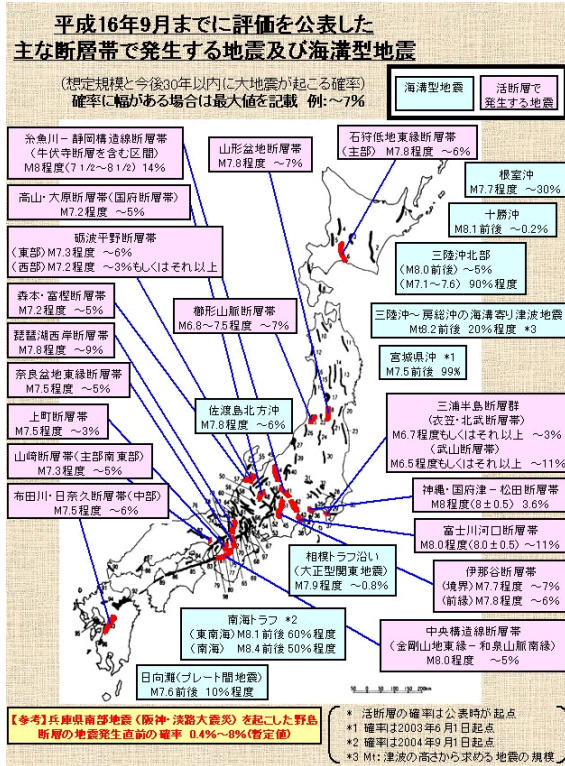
平成16年9月までに評価を公表した
主な断層帯で発生する地震及び海溝型地震

(想定規模と今後30年以内に大地震が起こる確率)
確率に幅がある場合は最大値を記載 例:~7%

海溝型地震

活断層で発生する地震

糸魚川-静岡構造線断層帯
(牛伏寺断層を含む区間)
M8程度(7 1/2~8 1/2) 14%

高山・大原断層帯(国府断層帯)
M7.2程度 ~5%

砺波平野断層帯
(東部)M7.3程度 ~6%
(西部)M7.2程度 ~3%もしくはそれ以上

森本・富樫断層帯
M7.2程度 ~5%

琵琶湖西岸断層帯
M7.8程度 ~9%

奈良盆地東縁断層帯
M7.5程度 ~5%

上町断層帯
M7.5程度 ~3%

山崎断層帯(主部南東部)
M7.3程度 ~5%

布田川・日奈久断層帯(中部)
M7.5程度 ~6%

山形盆地断層帯
M7.8程度 ~7%

櫛形山脈断層帯
M6.8~7.5程度 ~7%

佐渡島北方沖
M7.8程度 ~6%

石狩低地東縁断層帯
(主部) M7.8程度 ~6%

根室沖
M7.7程度 ~30%

十勝沖
M8.1前後 ~0.2%

三陸沖北部
(M8.0前後)~5%
(M7.1~7.6) 90%程度

三陸沖~房総沖の海溝寄り津波地震
M8.2前後 20%程度 *3

宮城県沖 *1
M7.5前後 99%

三浦半島断層群
(衣笠・北武断層帯)
M6.7程度もしくはそれ以上 ~3%
(武山断層帯)
M6.5程度もしくはそれ以上 ~11%

神縄・国府津-松田断層帯
M8程度(8±0.5) 3.6%

富士川河口断層帯
M8.0程度(8.0±0.5) ~11%

相模トラフ沿い
(大正型関東地震)
M7.9程度 ~0.8%

伊那谷断層帯
(境界)M7.7程度 ~7%
(前縁)M7.8程度 ~6%

南海トラフ *2
(東南海)M8.1前後 60%程度
(南海) M8.4前後 50%程度

中央構造線断層帯
(金剛山地東縁-和泉山脈南縁)
M8.0程度 ~5%

日向灘(プレート間地震)
M7.6前後 10%程度

【参考】兵庫県南部地震(阪神・淡路大震災)を起こした野島断層の地震発生直前の確率 0.4%~8%(暫定値)

* 活断層の確率は公表時が起点
*1 確率は2003年6月1日起点
*2 確率は2004年9月1日起点
*3 Mt:津波の高さから求める地震の規模